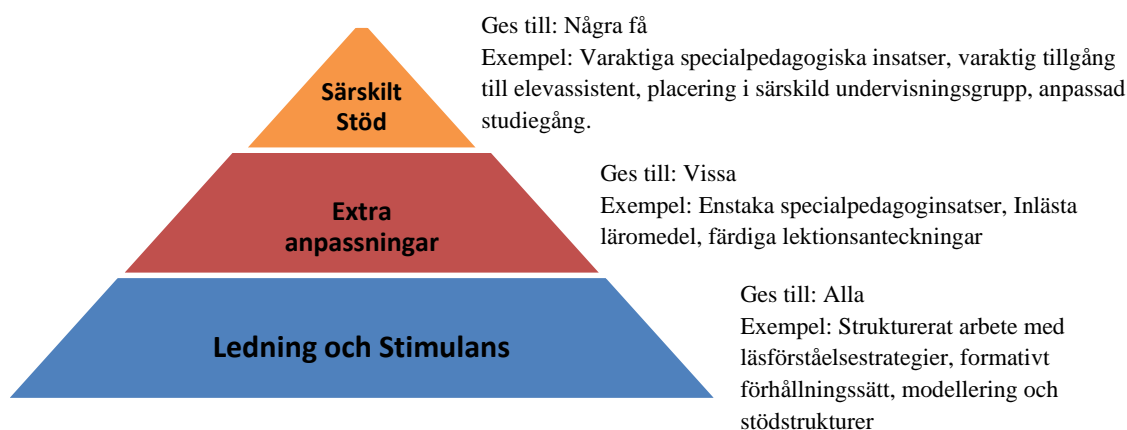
Särskilt Stöd

Ges till: Några få
Exempel: Varaktiga specialpedagogiska insatser, varaktig tillgång till elevassistent, placering i särskild undervisningsgrupp, anpassad studiegång.

Extra anpassningar

Ges till: Vissa
Exempel: Enstaka specialpedagoginsatser, Inlästa läromedel, färdiga lektionsanteckningar

Ledning och Stimulans

Ges till: Alla
Exempel: Strukturerat arbete med läsförståelsestrategier, formativt förhållningssätt, modellering och stödstrukturer